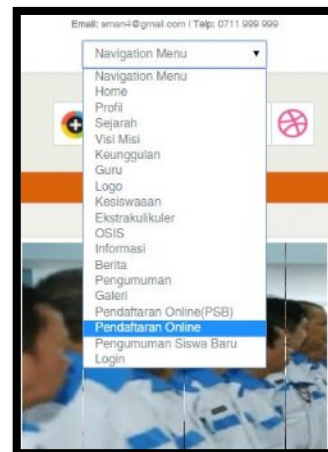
Email: sman4@gmail.com | Telp: 0711 999 999

Navigation Menu

Navigation Menu
Home
Profil
Sejarah
Visi Misi
Keunggulan
Guru
Logo
Kesiswaaan
Ekstrakulikuler
OSIS
Informasi
Berita
Pengumuman
Galeri
Pendaftaran Online(PSB)
Pendaftaran Online
Pengumuman Siswa Baru
Login